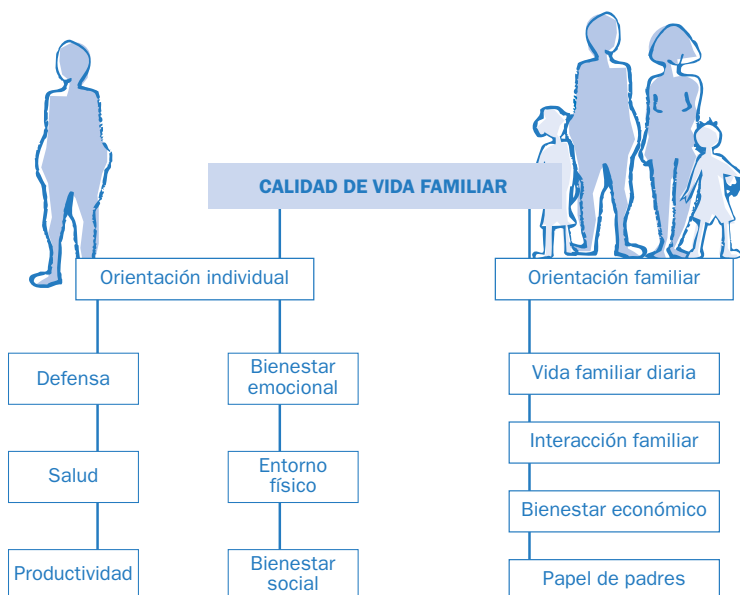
CALIDAD DE VIDA FAMILIAR

Orientación individual

Defensa

Salud

Productividad

Bienestar emocional

Entorno físico

Bienestar social

Orientación familiar

Vida familiar diaria

Interacción familiar

Bienestar económico

Papel de padres